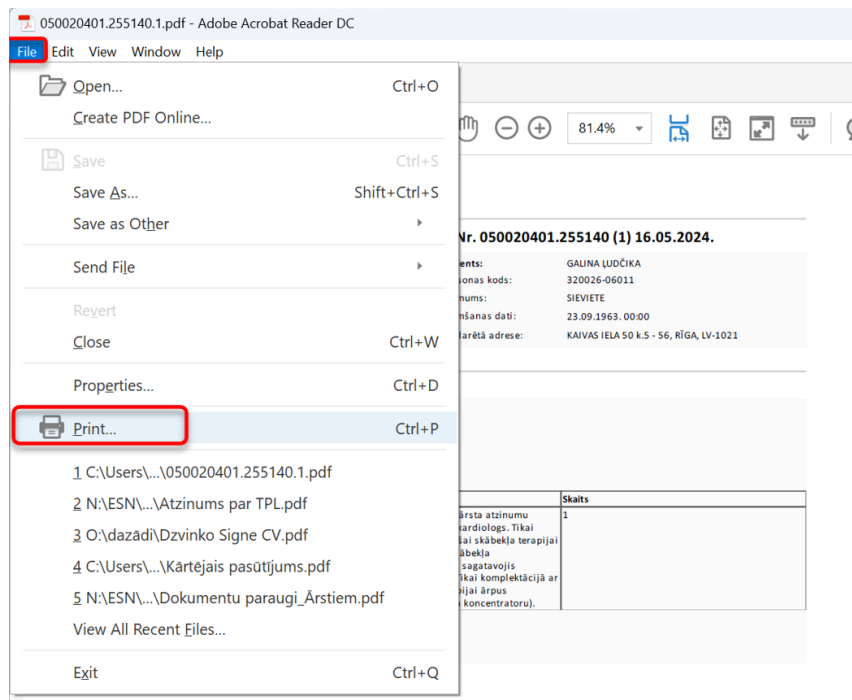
050020401.255140.1.pdf - Adobe Acrobat Reader DC

File Edit View Window Help

Open... Ctrl+O
Create PDF Online...
Save Ctrl+S
Save As... Shift+Ctrl+S
Save as Other
Send File
Revert
Close Ctrl+W
Properties... Ctrl+D
Print... Ctrl+P
1 C:\Users\...\050020401.255140.1.pdf
2 N:\ESN\...\Atzinums par TPL.pdf
3 O:\dazādi\Dzvinko Signe CV.pdf
4 C:\Users\...\Kārtējais pasūtījums.pdf
5 N:\ESN\...\Dokumentu paraugi_Ārstiem.pdf
View All Recent Files...
Exit Ctrl+Q

81.4%

Nr. 050020401.255140 (1) 16.05.2024.

| ents: | GALINA ĻUDČIKA |
|---|---|
| sonas kods: | 320026-06011 |
| nums: | SIEVIETE |
| mšanas dati: | 23.09.1963. 00:00 |
| larētā adrese: | KAIVAS IELA 50 k.5 - 56, RĪGA, LV-1021 |

| | Skaits |
|---|---|
| ārsta atzinumu kardiologs. Tikai šai skābekļa terapijai skābekļa sagatavojis ikai komplektācijā ar pijai ārpus koncentratoru). | 1 |